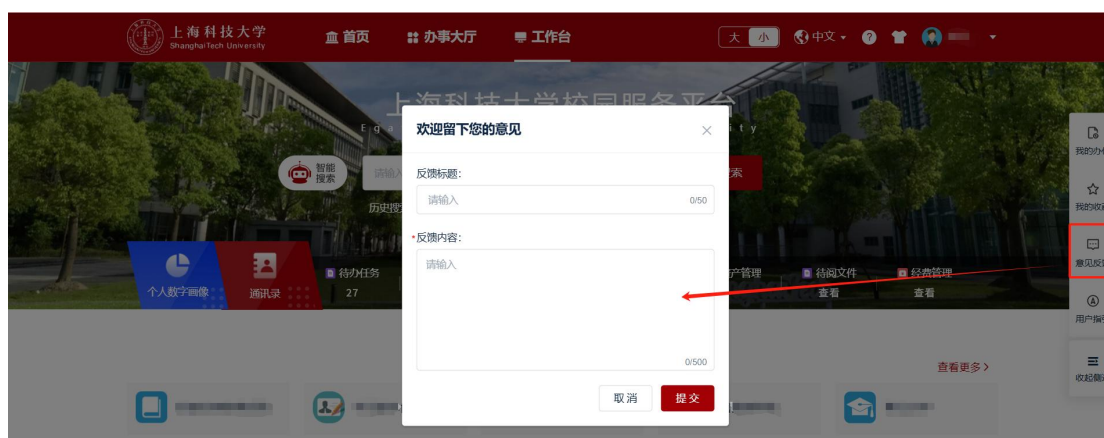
上海科技大学
ShanghaiTech University
首页
办事大厅
工作台
大 小
中文

上海科技大学校园服务平台
E q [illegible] t y
智能搜索
请输入
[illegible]索
历史搜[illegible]

个人数字画像
通讯录
待办任务
27
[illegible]户管理
待阅文件
查看
经费管理
查看

查看更多 >

我的办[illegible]
我的收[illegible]
意见反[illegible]
用户指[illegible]
收起侧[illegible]

欢迎留下您的意见
反馈标题:
请输入
0/50
*反馈内容:
请输入
0/500
取消
提交